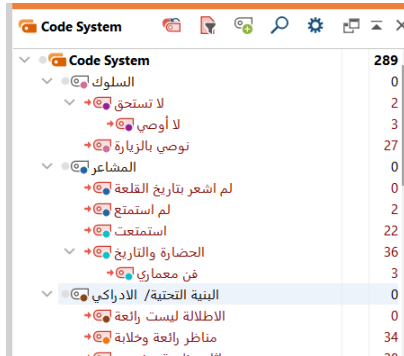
Code System

Code System 289
السلوك 0
لا تستحق 2
لا أوصي 3
نوصي بالزيارة 27
المشاعر 0
لم اشعر بتاريخ القلعة 0
لم استمتع 2
استمتعت 22
الحضارة والتاريخ 36
فن معماري 3
البنية التحتية/ الادراكي 0
الاطلالة ليست رائعة 0
مناظر رائعة وخلابة 34
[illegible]